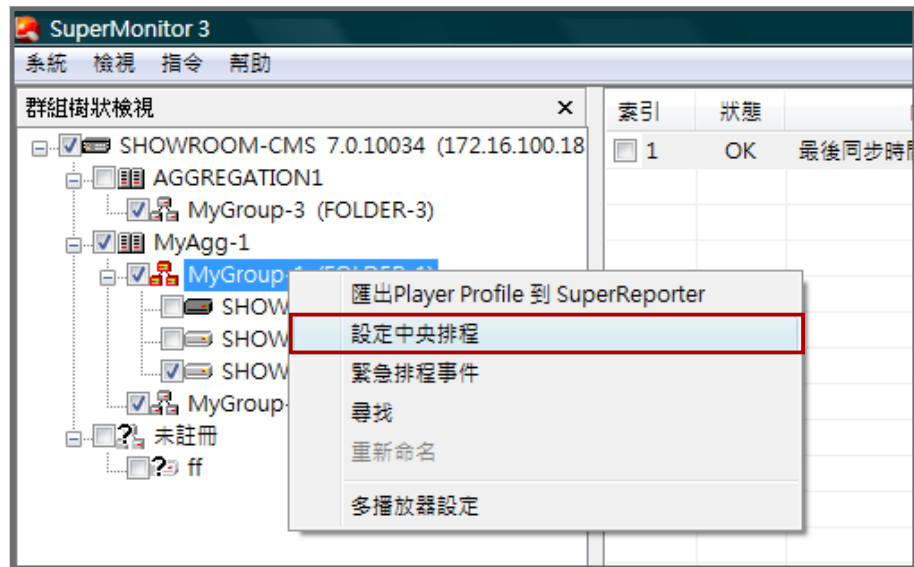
SuperMonitor 3

系統 檢視 指令 幫助

群組樹狀檢視 ×

SHOWROOM-CMS 7.0.10034 (172.16.100.18

AGGREGATION1

MyGroup-3 (FOLDER-3)

MyAgg-1

MyGroup-1 (FOLDER-1)

SHOW

SHOW

SHOW

MyGroup-

未註冊

ff

| 索引 | 狀態 | |
|---|---|---|
| 1 | OK | 最後同步時間 |

匯出Player Profile 到 SuperReporter

設定中央排程

緊急排程事件

尋找

重新命名

多播放器設定